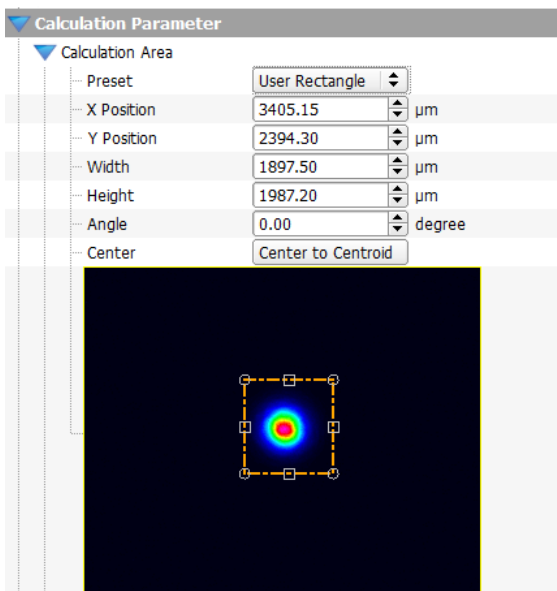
Calculation Parameter
Calculation Area

| | | |
|---|---|---|
| Preset | User Rectangle | |
| X Position | 3405.15 | µm |
| Y Position | 2394.30 | µm |
| Width | 1897.50 | µm |
| Height | 1987.20 | µm |
| Angle | 0.00 | degree |
| Center | Center to Centroid | |